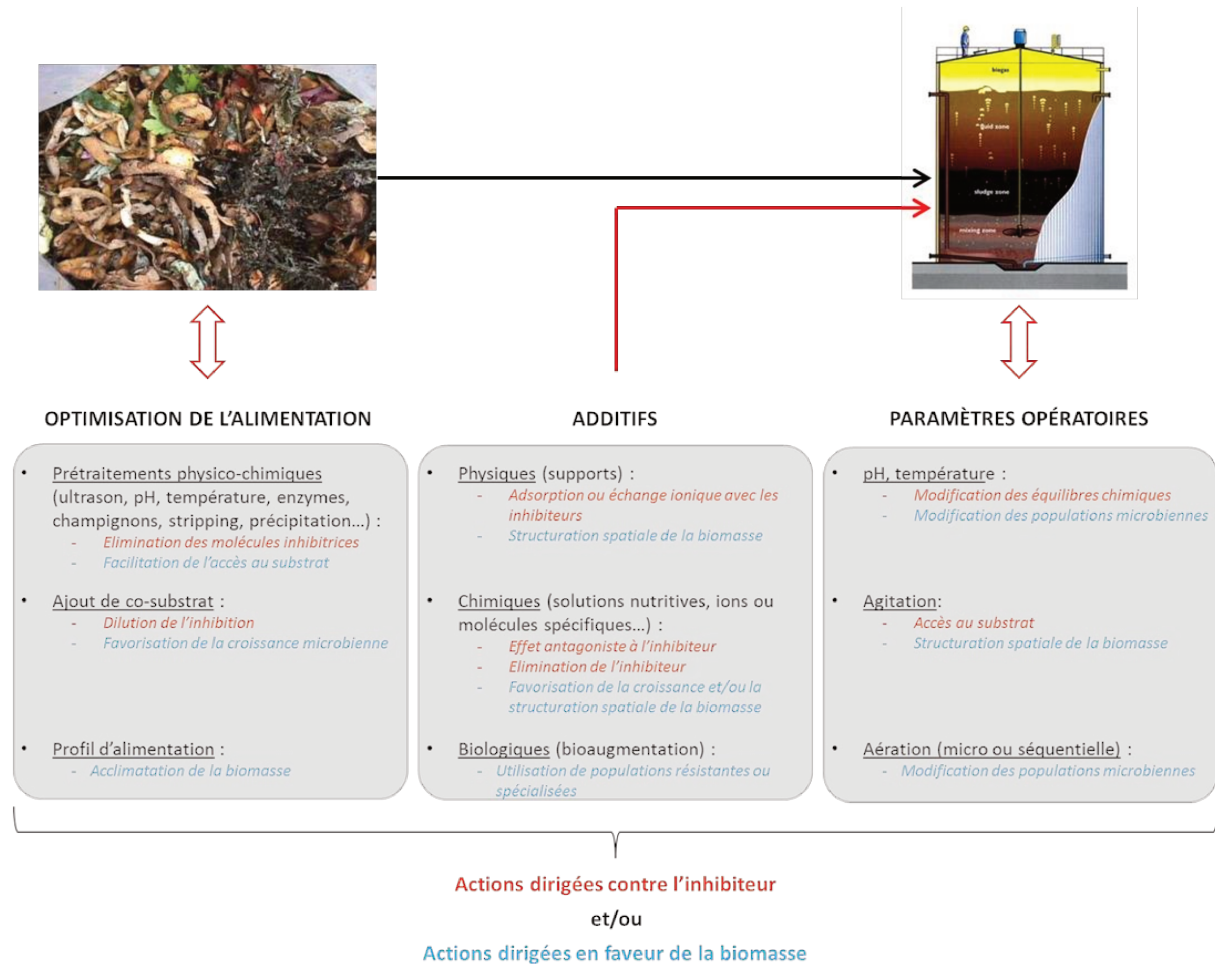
biogas

fluid zone

sludge zone

mixing zone

OPTIMISATION DE L'ALIMENTATION

ADDITIFS

PARAMÈTRES OPÉRATOIRES

• Prétraitements physico-chimiques (ultrason, pH, température, enzymes, champignons, stripping, précipitation…) :
- Elimination des molécules inhibitrices
- Facilitation de l'accès au substrat

• Ajout de co-substrat :
- Dilution de l'inhibition
- Favorisation de la croissance microbienne

• Profil d'alimentation :
- Acclimatation de la biomasse

• Physiques (supports) :
- Adsorption ou échange ionique avec les inhibiteurs
- Structuration spatiale de la biomasse

• Chimiques (solutions nutritives, ions ou molécules spécifiques…) :
- Effet antagoniste à l'inhibiteur
- Elimination de l'inhibiteur
- Favorisation de la croissance et/ou la structuration spatiale de la biomasse

• Biologiques (bioaugmentation) :
- Utilisation de populations résistantes ou spécialisées

• pH, température :
- Modification des équilibres chimiques
- Modification des populations microbiennes

• Agitation:
- Accès au substrat
- Structuration spatiale de la biomasse

• Aération (micro ou séquentielle) :
- Modification des populations microbiennes

Actions dirigées contre l'inhibiteur

et/ou

Actions dirigées en faveur de la biomasse